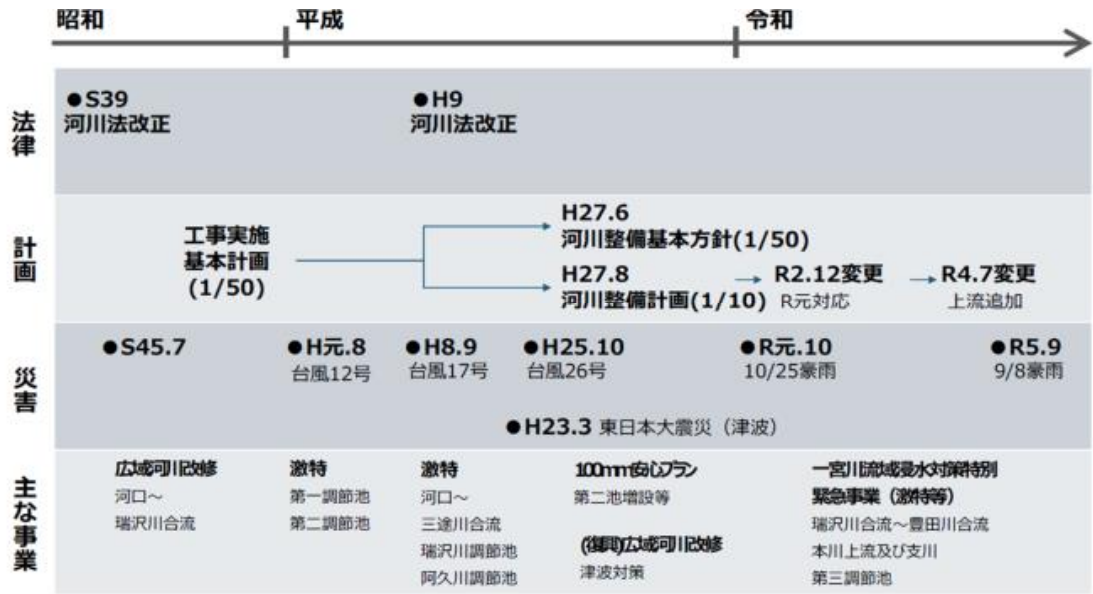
昭和　平成　令和

法律

●S39
河川法改正

●H9
河川法改正

計画

工事実施
基本計画
(1/50)

H27.6
河川整備基本方針(1/50)

H27.8
河川整備計画(1/10)

R2.12変更
R元対応

R4.7変更
上流追加

災害

●S45.7

●H元.8
台風12号

●H8.9
台風17号

●H25.10
台風26号

●R元.10
10/25豪雨

●R5.9
9/8豪雨

●H23.3 東日本大震災（津波）

主な事業

広域河川改修
河口～
瑞沢川合流

激特
第一調節池
第二調節池

激特
河口～
三途川合流
瑞沢川調節池
阿久川調節池

100mm安心プラン
第二池増設等

(復興)広域河川改修
津波対策

一宮川流域浸水対策特別
緊急事業（激特等）
瑞沢川合流～豊田川合流
本川上流及び支川
第三調節池